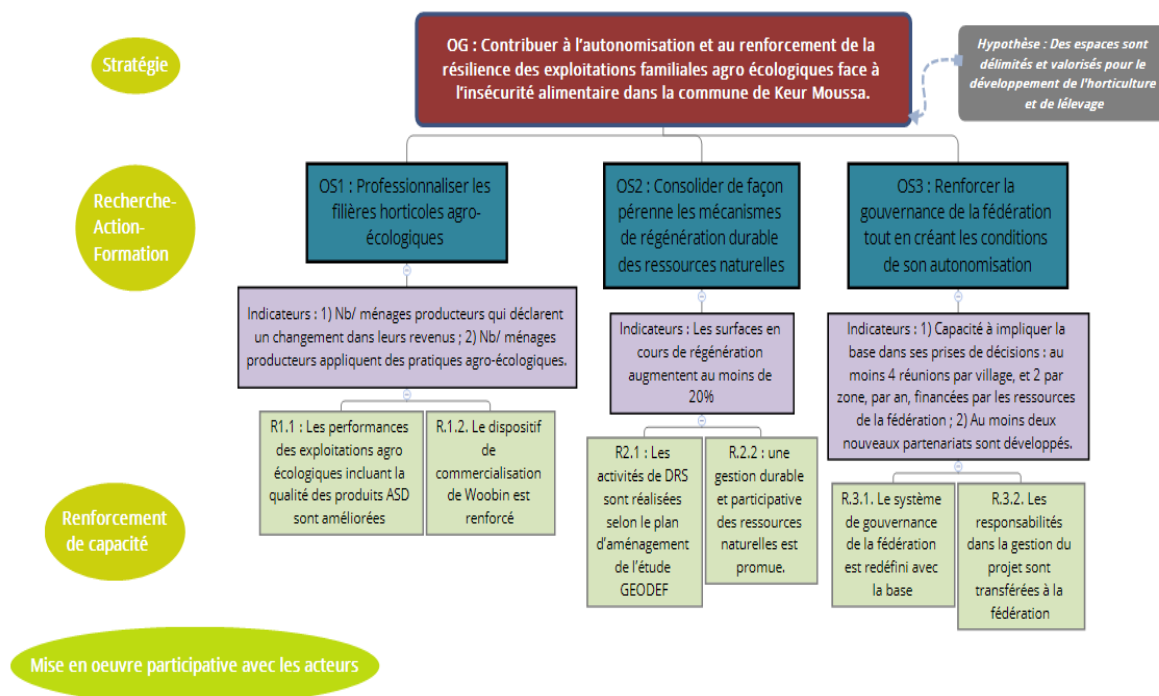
Stratégie

OG : Contribuer à l'autonomisation et au renforcement de la résilience des exploitations familiales agro écologiques face à l'insécurité alimentaire dans la commune de Keur Moussa.

Hypothèse : Des espaces sont délimités et valorisés pour le développement de l'horticulture et de lélevage

Recherche-Action-Formation

OS1 : Professionnaliser les filières horticoles agro-écologiques

OS2 : Consolider de façon pérenne les mécanismes de régénération durable des ressources naturelles

OS3 : Renforcer la gouvernance de la fédération tout en créant les conditions de son autonomisation

Indicateurs : 1) Nb/ ménages producteurs qui déclarent un changement dans leurs revenus ; 2) Nb/ ménages producteurs appliquent des pratiques agro-écologiques.

Indicateurs : Les surfaces en cours de régénération augmentent au moins de 20%

Indicateurs : 1) Capacité à impliquer la base dans ses prises de décisions : au moins 4 réunions par village, et 2 par zone, par an, financées par les ressources de la fédération ; 2) Au moins deux nouveaux partenariats sont développés.

R1.1 : Les performances des exploitations agro écologiques incluant la qualité des produits ASD sont améliorées

R.1.2. Le dispositif de commercialisation de Woobin est renforcé

R2.1 : Les activités de DRS sont réalisées selon le plan d'aménagement de l'étude GEODEF

R.2.2 : une gestion durable et participative des ressources naturelles est promue.

R.3.1. Le système de gouvernance de la fédération est redéfini avec la base

R.3.2. Les responsabilités dans la gestion du projet sont transférées à la fédération

Renforcement de capacité

Mise en oeuvre participative avec les acteurs